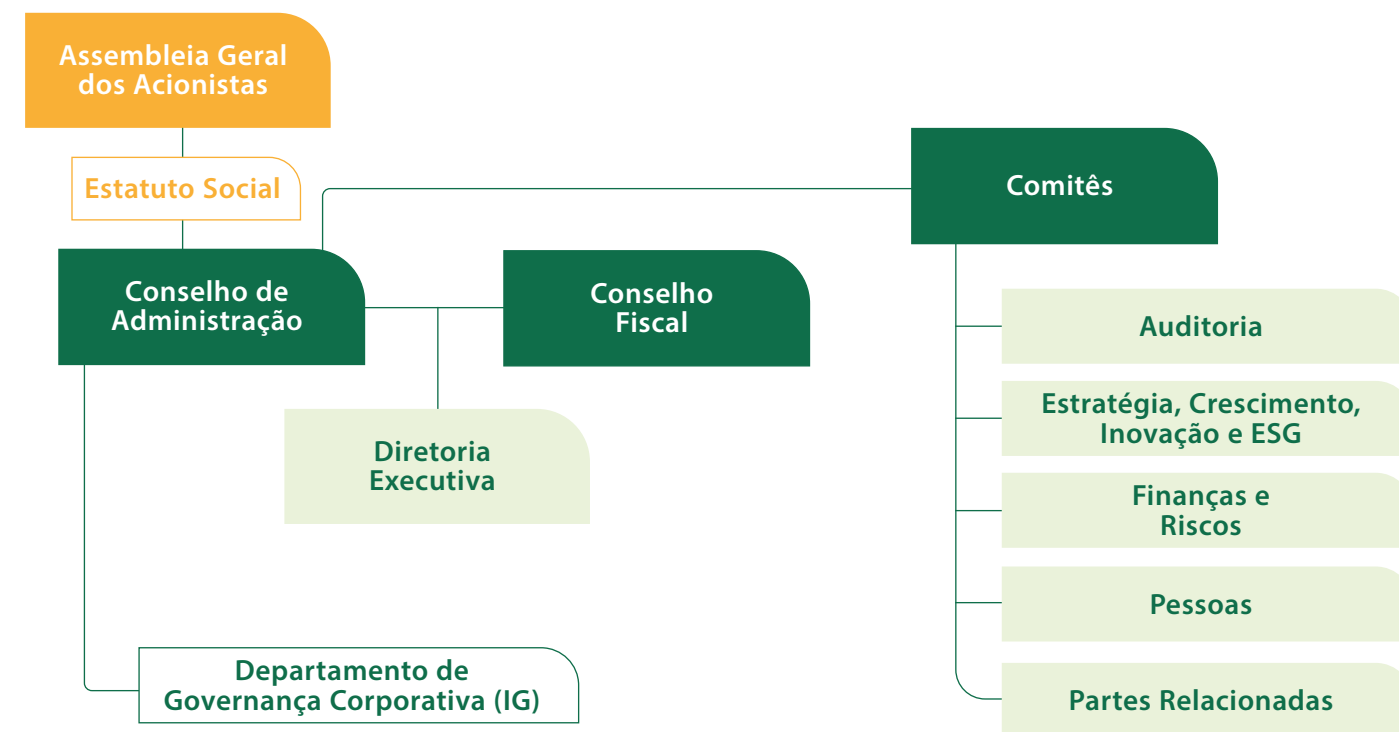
Assembleia Geral dos Acionistas

Estatuto Social

Conselho de Administração

Conselho Fiscal

Diretoria Executiva

Departamento de Governança Corporativa (IG)

Comitês

Auditoria

Estratégia, Crescimento, Inovação e ESG

Finanças e Riscos

Pessoas

Partes Relacionadas